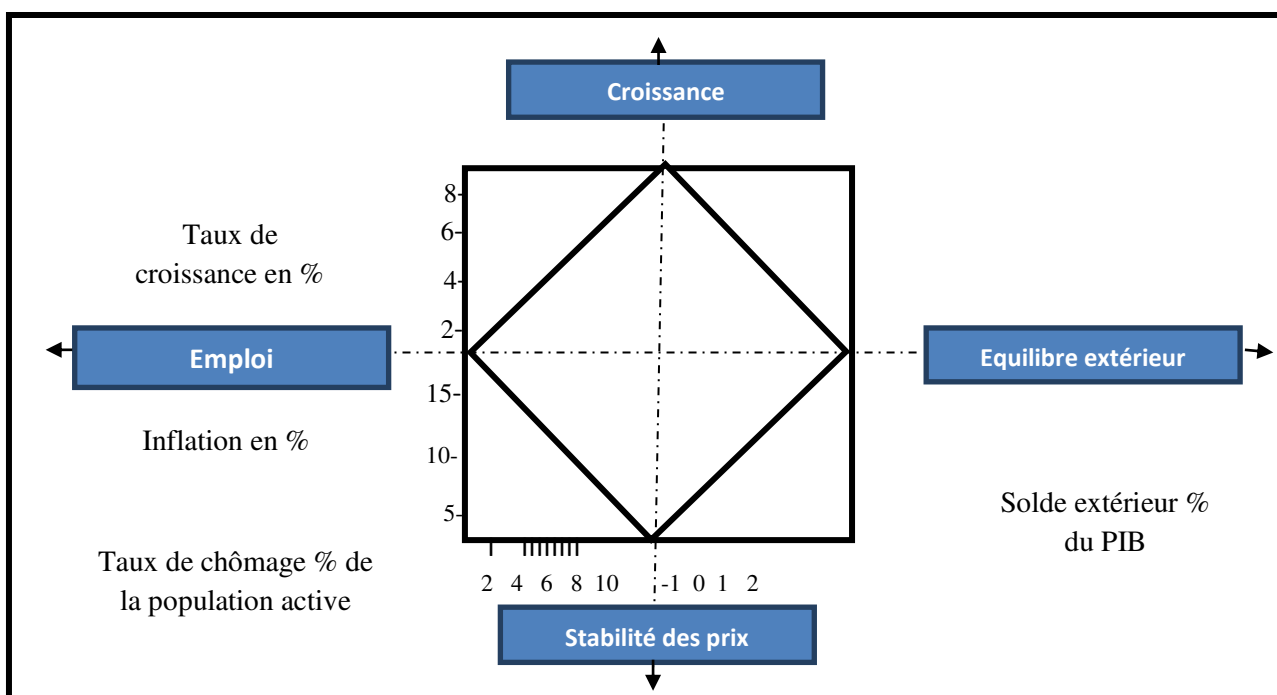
Croissance

Taux de croissance en %

8
6
4
2

Emploi

Equilibre extérieur

15
10
5

Inflation en %

Solde extérieur % du PIB

Taux de chômage % de la population active

2 4 6 8 10

-1 0 1 2

Stabilité des prix